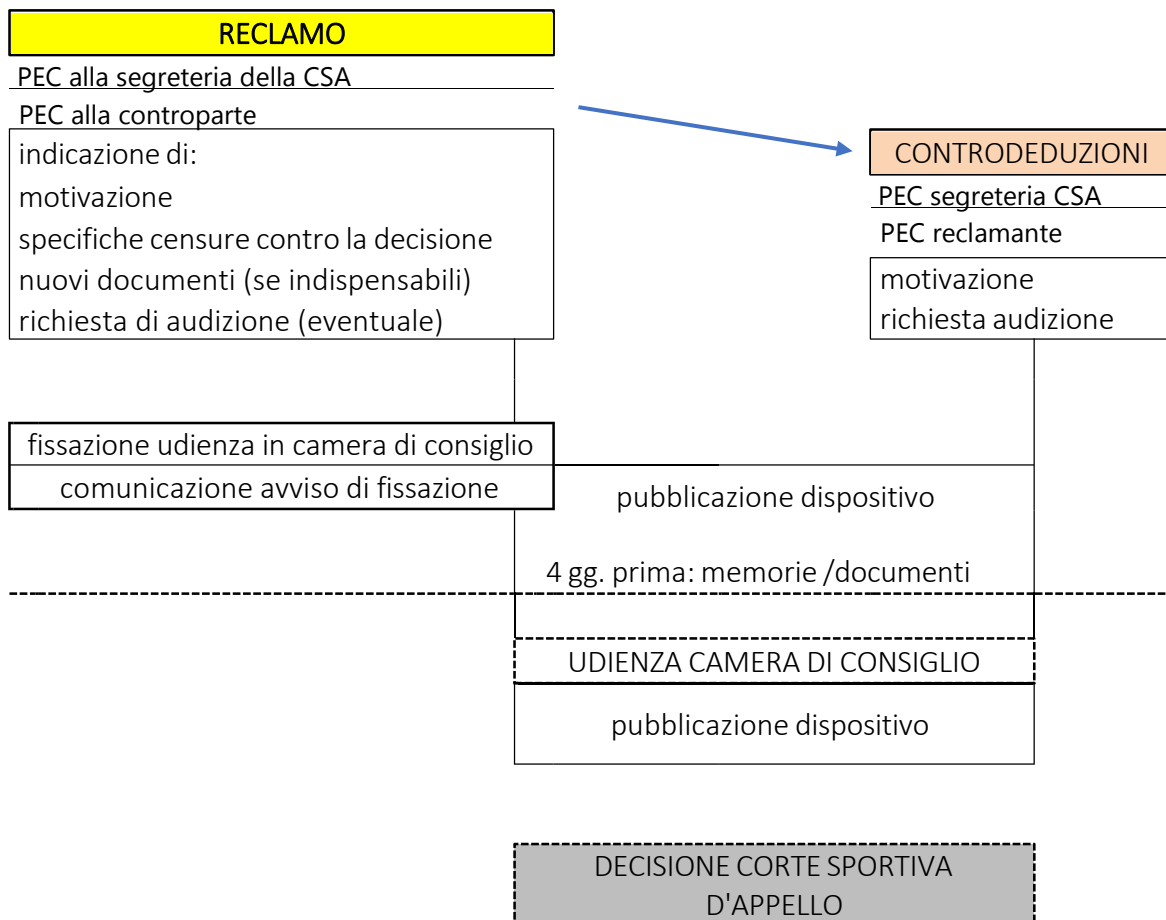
RECLAMO

PEC alla segreteria della CSA

PEC alla controparte

indicazione di:
motivazione
specifiche censure contro la decisione
nuovi documenti (se indispensabili)
richiesta di audizione (eventuale)

CONTRODEDUZIONI

PEC segreteria CSA

PEC reclamante

motivazione
richiesta audizione

fissazione udienza in camera di consiglio

comunicazione avviso di fissazione

pubblicazione dispositivo

4 gg. prima: memorie /documenti

UDIENZA CAMERA DI CONSIGLIO

pubblicazione dispositivo

DECISIONE CORTE SPORTIVA D'APPELLO